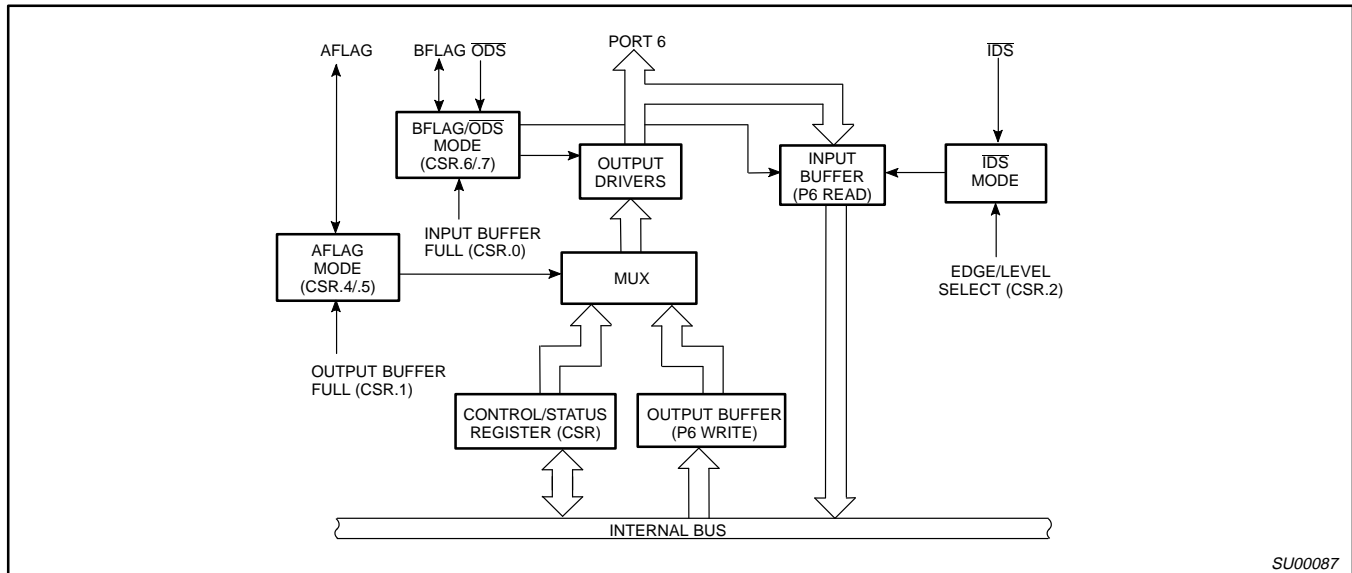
AFLAG

BFLAG $\overline{ODS}$

PORT 6

$\overline{IDS}$

BFLAG/$\overline{ODS}$ MODE (CSR.6/.7)

OUTPUT DRIVERS

INPUT BUFFER (P6 READ)

$\overline{IDS}$ MODE

INPUT BUFFER FULL (CSR.0)

AFLAG MODE (CSR.4/.5)

MUX

EDGE/LEVEL SELECT (CSR.2)

OUTPUT BUFFER FULL (CSR.1)

CONTROL/STATUS REGISTER (CSR)

OUTPUT BUFFER (P6 WRITE)

INTERNAL BUS

SU00087